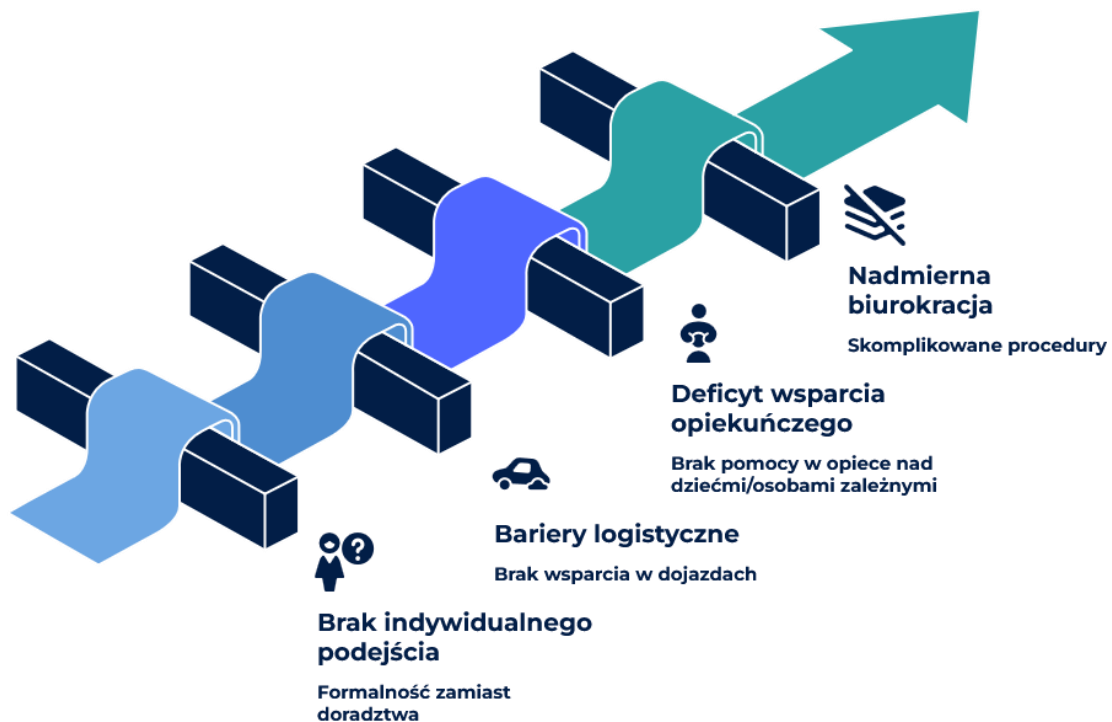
Nadmierna biurokracja

Skomplikowane procedury

Deficyt wsparcia opiekuńczego

Brak pomocy w opiece nad dziećmi/osobami zależnymi

Bariery logistyczne

Brak wsparcia w dojazdach

Brak indywidualnego podejścia

Formalność zamiast doradztwa